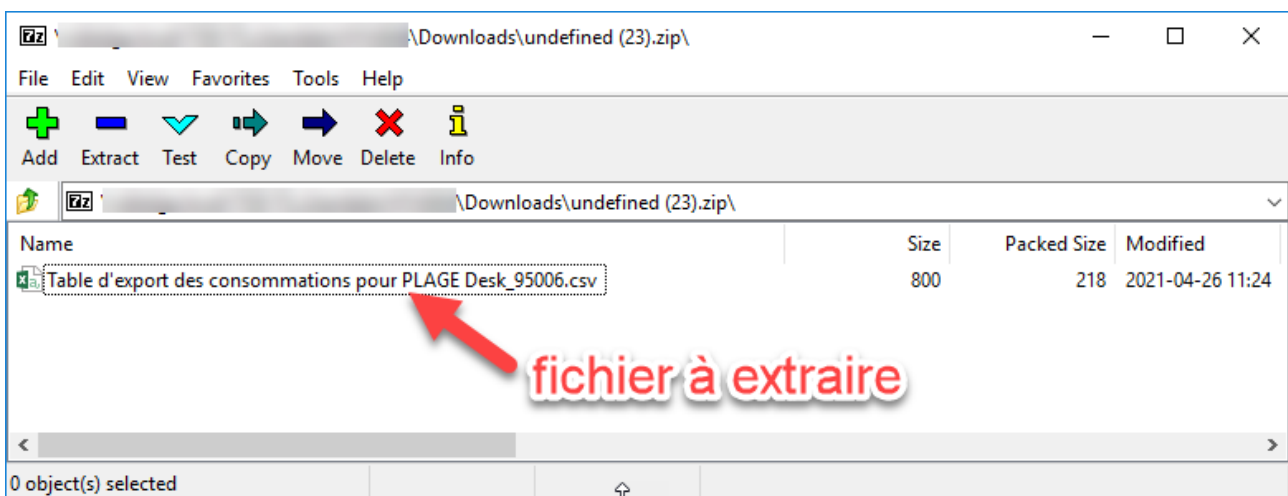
7z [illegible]\Downloads\undefined (23).zip\

File Edit View Favorites Tools Help

Add Extract Test Copy Move Delete Info

7z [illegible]\Downloads\undefined (23).zip\

| Name | Size | Packed Size | Modified |
|---|---|---|---|
| Table d'export des consommations pour PLAGE Desk_95006.csv | 800 | 218 | 2021-04-26 11:24 |

fichier à extraire

0 object(s) selected